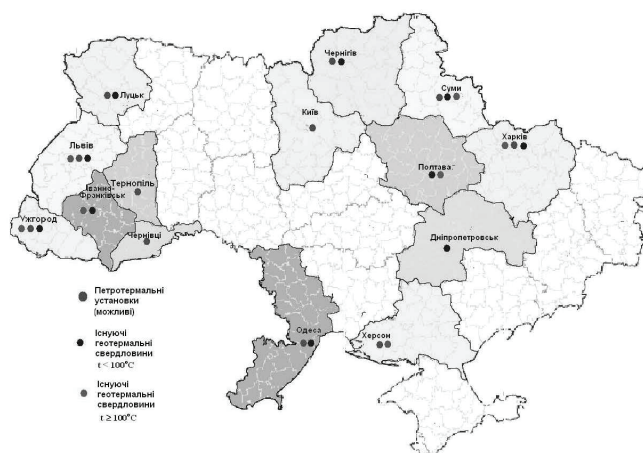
Чернігів
Суми
Луцьк
Київ
Львів
Харків
Тернопіль
Полтава
Івано-Франківськ
Ужгород
Дніпропетровськ
Чернівці
Петротермальні установки (можливі)
Одеса
Існуючі геотермальні свердловини $t < 100°C$
Херсон
Існуючі геотермальні свердловини $t \geq 100°C$